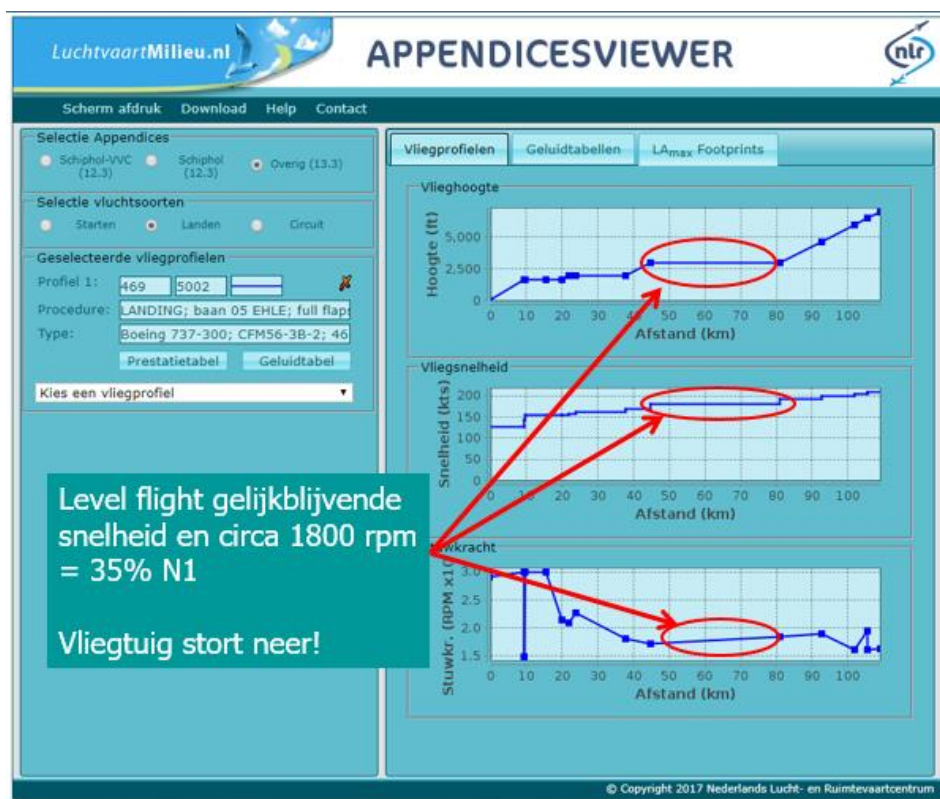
LuchtvaartMilieu.nl

APPENDICESVIEWER

nlr

Scherm afdruk Download Help Contact

Selectie Appendices

Schiphol-VVC (12.3) Schiphol (12.3) Overig (13.3)

Selectie vluchtsoorten

Starten Landen Circuit

Geselecteerde vliegprofielen

Profiel 1: 469 5002

Procedure: LANDING; baan 05 EHLE; full flaps

Type: Boeing 737-300; CFM56-3B-2; 46

Prestatietabel Geluidtabel

Kies een vliegprofiel

Vliegprofielen Geluidtabellen $LA_{max}$ Footprints

Vlieghoogte

Hoogte (ft)

5,000 2,500 0

0 10 20 30 40 50 60 70 80 90 100

Afstand (km)

Vliegsnelheid

Snelheid (kts)

200 150 100

0 10 20 30 40 50 60 70 80 90 100

Afstand (km)

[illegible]wkracht

Stuwkr. (RPM x10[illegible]

3.0 2.5 2.0 1.5

0 10 20 30 40 50 60 70 80 90 100

Afstand (km)

Level flight gelijkblijvende snelheid en circa 1800 rpm = 35% N1

Vliegtuig stort neer!

© Copyright 2017 Nederlands Lucht- en Ruimtevaartcentrum